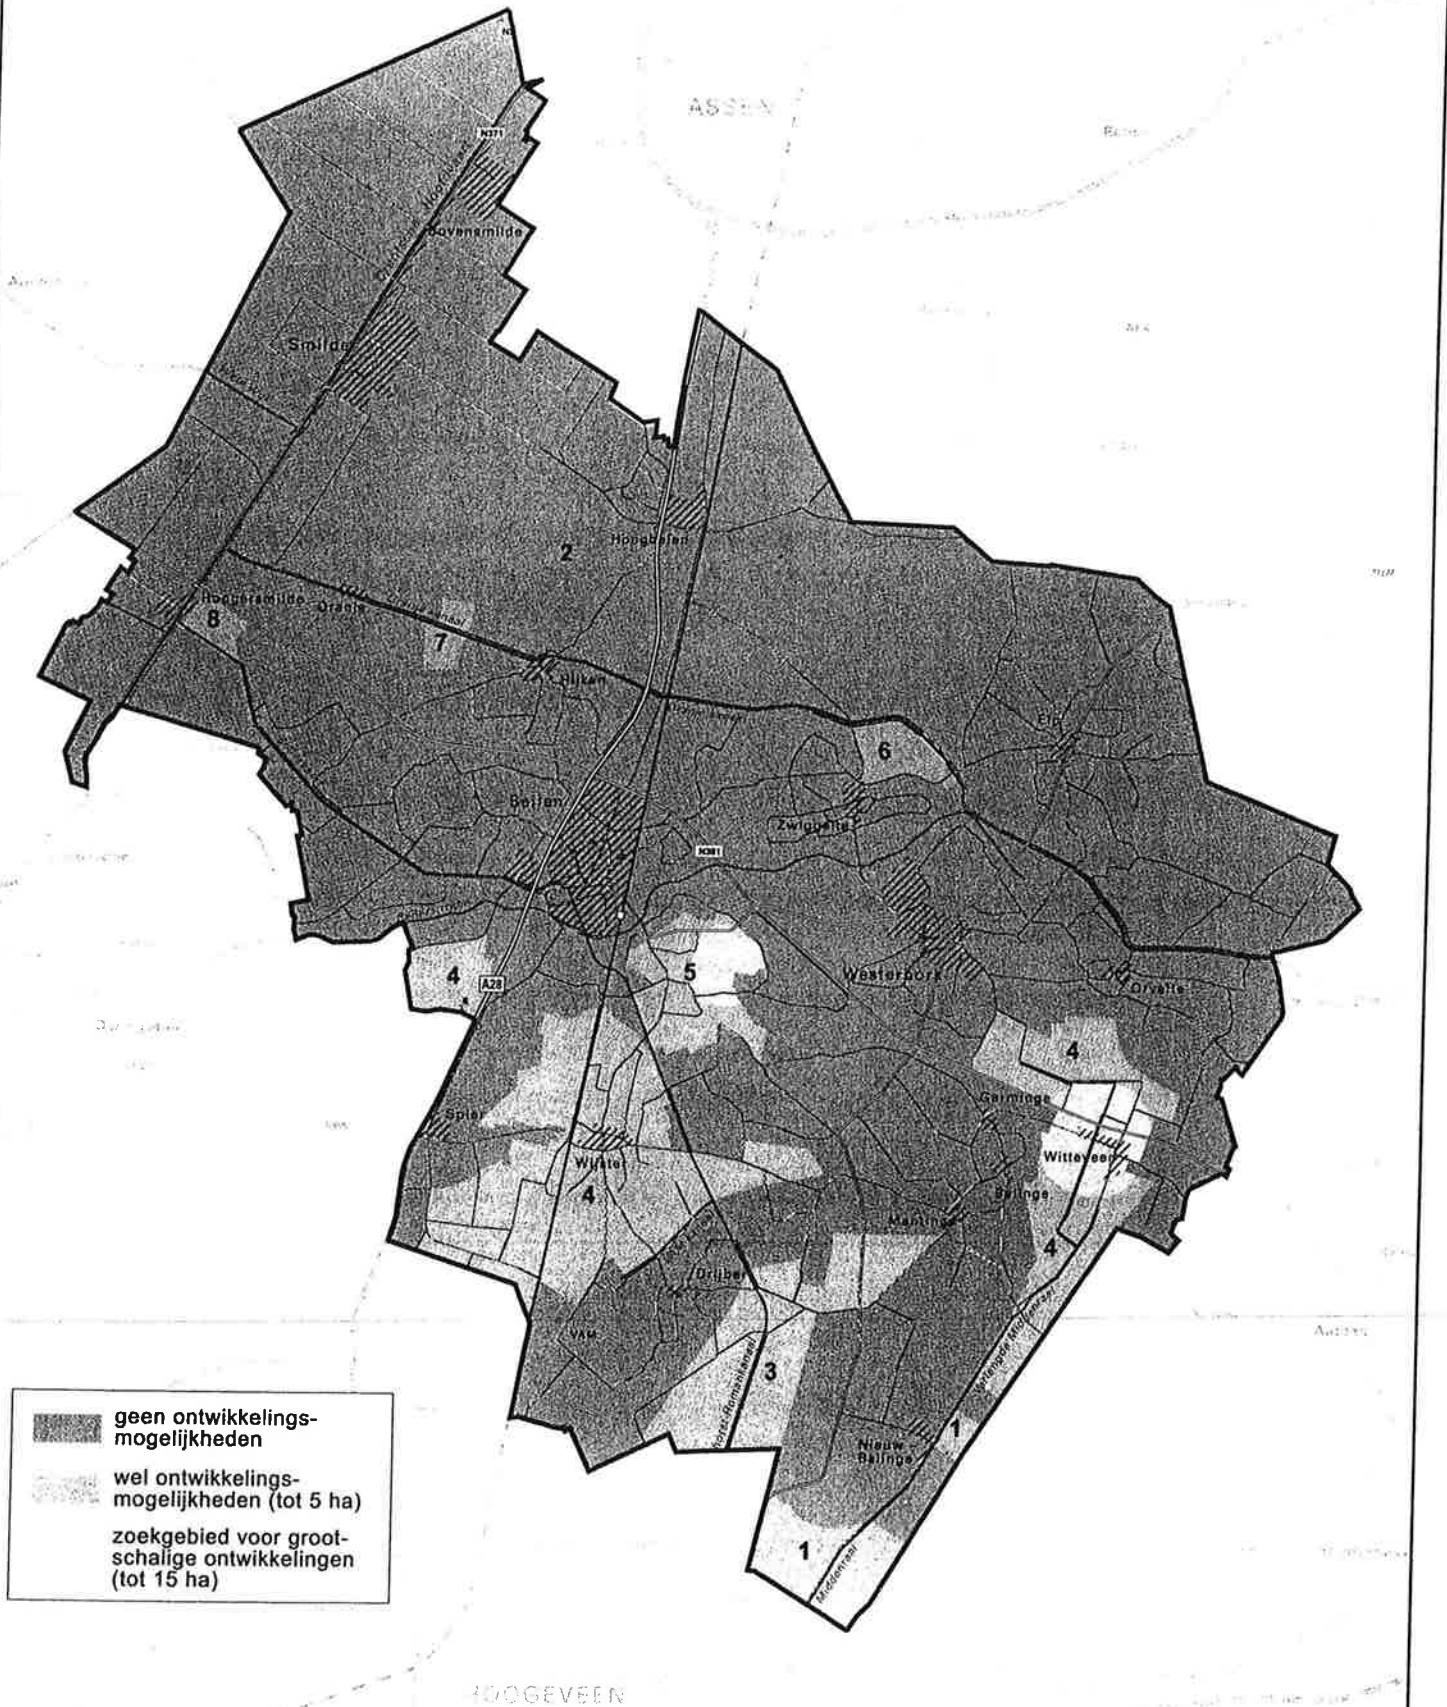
N371

ASSEN

Bovensmilde

Smilde

Hoogersmilde

Oranje

2

8

7

Hooghalen

Hijken

Beilen

6

Zwiggelte

Elp

N381

4

A28

5

Westerbork

Orvelte

4

Garminge

Witteveen

Spier

Wijster

4

Mantinge

Balinge

4

Drijber

VAM

3

Nieuw Balinge

1

1

Middenraai

geen ontwikkelingsmogelijkheden

wel ontwikkelingsmogelijkheden (tot 5 ha)

zoekgebied voor grootschalige ontwikkelingen (tot 15 ha)

HOOGEVEEN